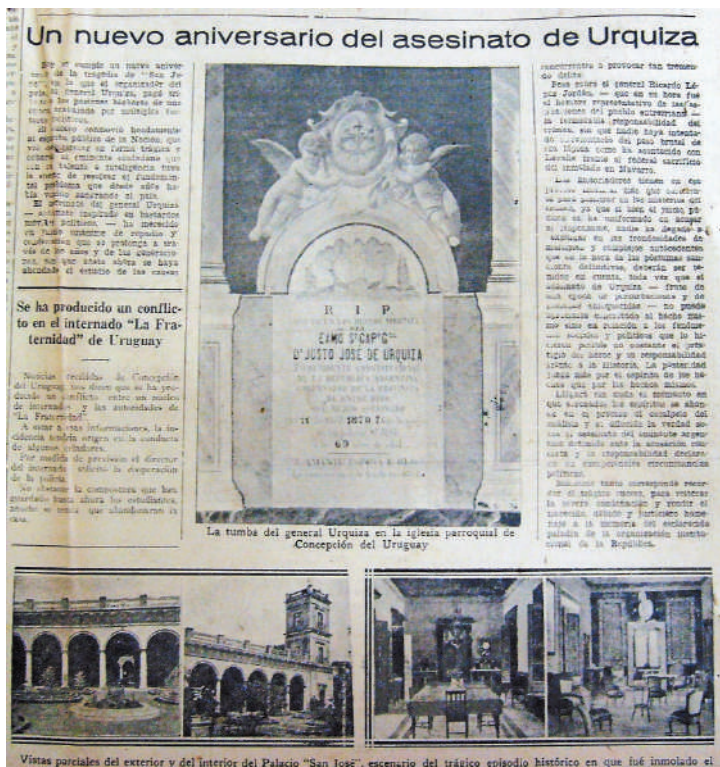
Un nuevo aniversario del asesinato de Urquiza

Hoy se cumple un nuevo aniversario de la tragedia de "San José", en que el organizador del país, el general Urquiza, pagó tributo a las pasiones bárbaras de una era dominada por antiguos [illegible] políticos.

El suceso conmovió hondamente al espíritu público de la Nación, que vió desaparecer en forma trágica y cruenta al eminente ciudadano que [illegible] la urgencia y la inteligencia para la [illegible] de resolver el fundamental problema que desde años habia estado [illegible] el país.

El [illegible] del general Urquiza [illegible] inspirado en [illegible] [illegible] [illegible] ha merecido un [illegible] de espacio y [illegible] que se prolonga a través de los años y de las generaciones, sin que hasta ahora se haya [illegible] el estudio de las causas

Se ha producido un conflicto en el internado "La Fraternidad" de Uruguay

Noticias recibidas de Concepción del Uruguay nos dicen que se ha producido un conflicto entre un núcleo de internados y las autoridades de "La Fraternidad".

A estar a esas informaciones, la incidencia tendría origen en la conducta de algunos celadores.

Por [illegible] el director del internado solicitó la cooperación de la policía.

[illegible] la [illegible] que han guardado hasta ahora los estudiantes, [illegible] que abandonaron la casa.

R I P
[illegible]
EXMO S^{OR} CAP^{N} G^{L}
D^{N} JUSTO JOSÉ DE URQUIZA
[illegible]
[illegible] 1870 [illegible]
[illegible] 69 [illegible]
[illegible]

La tumba del general Urquiza en la iglesia parroquial de Concepción del Uruguay

concurrente a provocar tan tremendo delito.

Pero sobre el general Ricardo López Jordán, — que en su hora fué el hombre representativo de las aspiraciones del pueblo entrerriano — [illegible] la tremenda responsabilidad del crimen, sin que nadie haya intentado desvincularlo del paso brutal de su figura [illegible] asociando con Lavalle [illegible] el federal sacrificio del inmolado en Navarro.

Las asociaciones tienen en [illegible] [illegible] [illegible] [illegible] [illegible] para penetrar en los misterios que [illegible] ya que el uno si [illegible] pueda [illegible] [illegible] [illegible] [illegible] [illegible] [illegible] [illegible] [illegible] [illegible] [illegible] que en la hora de los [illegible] definitivos, deberán ser tenidos en cuenta, una vez que el asesinato de Urquiza — fruto de una época de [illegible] y de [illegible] — no puede ser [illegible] al hecho mismo sino en relación a los fundamentos sociales y políticos que lo hicieron posible, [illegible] el prestigio del héroe y su responsabilidad frente a la historia. La posteridad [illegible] que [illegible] de los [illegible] que por los hechos mismos.

Llegará sin duda el momento en que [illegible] los espíritus se aboque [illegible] el complejo del suceso y se alcance la verdad sobre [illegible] del inmolado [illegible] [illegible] y la responsabilidad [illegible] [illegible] circunstancias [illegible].

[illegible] conveniente recordar el trágico suceso, para reiterar la severa condenación y rendir el homenaje debido y tributar homenaje a la memoria del esclarecido paladín de la organización institucional de la República.

Vistas parciales del exterior y del interior del Palacio "San José", escenario del trágico episodio histórico en que fué inmolado el